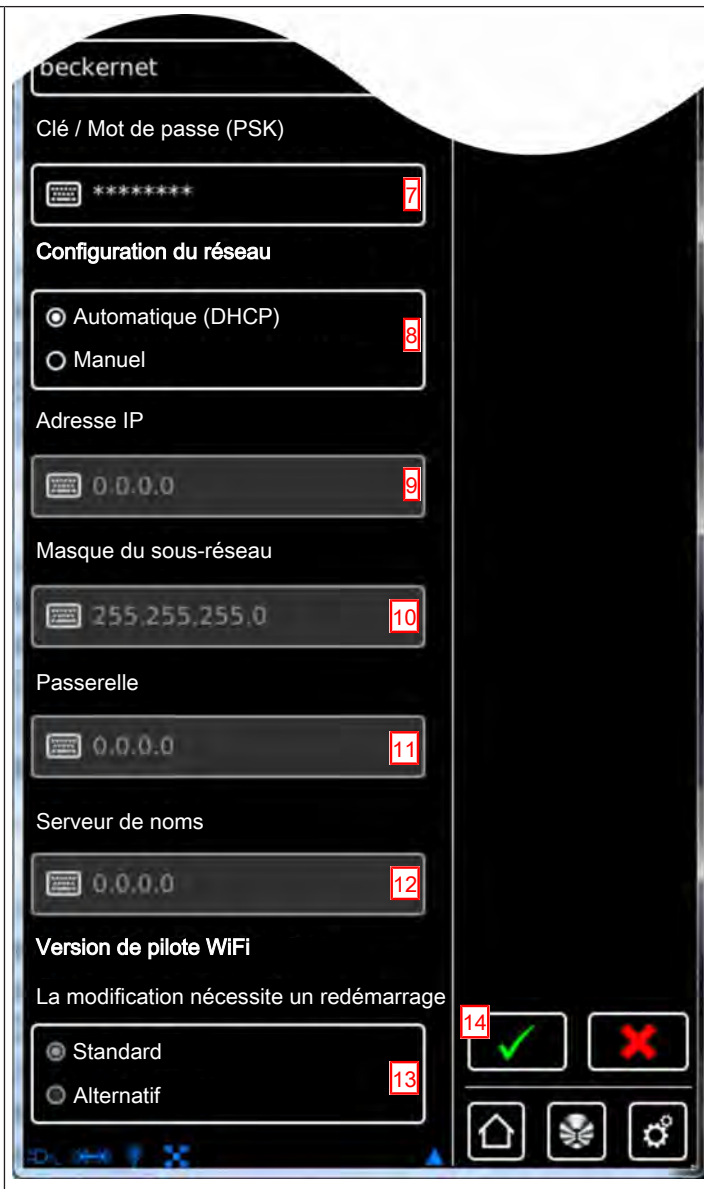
beckernet

Clé / Mot de passe (PSK)

******** 7

Configuration du réseau

Automatique (DHCP)
Manuel
8

Adresse IP

0.0.0.0 9

Masque du sous-réseau

255.255.255.0 10

Passerelle

0.0.0.0 11

Serveur de noms

0.0.0.0 12

Version de pilote WiFi

La modification nécessite un redémarrage

Standard
Alternatif
13

14